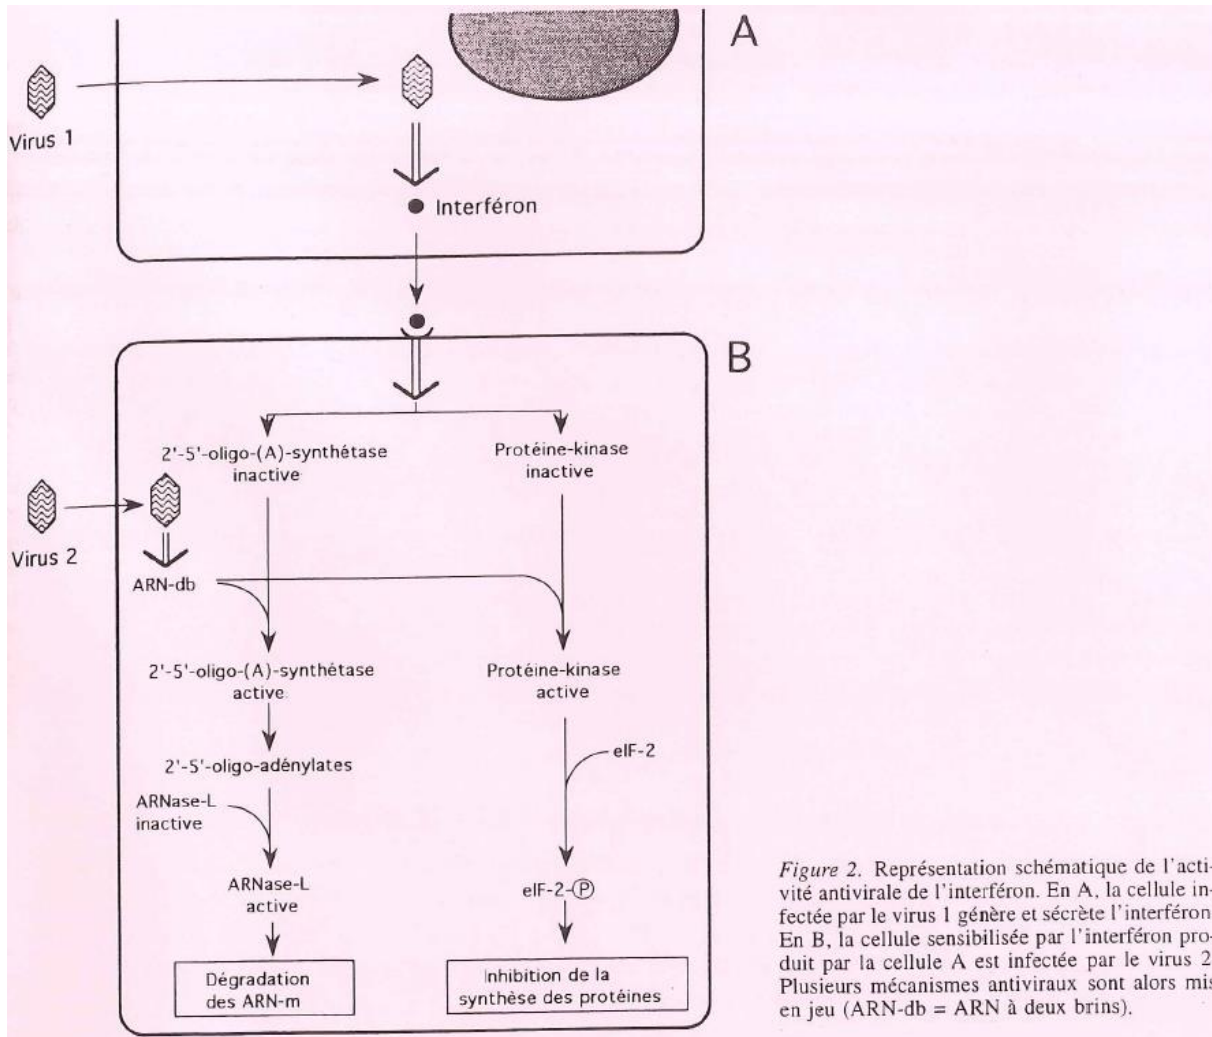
A

Virus 1

Interféron

B

2'-5'-oligo-(A)-synthétase inactive

Protéine-kinase inactive

Virus 2

ARN-db

2'-5'-oligo-(A)-synthétase active

Protéine-kinase active

2'-5'-oligo-adénylates

eIF-2

ARNase-L inactive

ARNase-L active

eIF-2-Ⓟ

Dégradation des ARN-m

Inhibition de la synthèse des protéines

*Figure 2.* Représentation schématique de l'activité antivirale de l'interféron. En A, la cellule infectée par le virus 1 génère et sécrète l'interféron. En B, la cellule sensibilisée par l'interféron produit par la cellule A est infectée par le virus 2. Plusieurs mécanismes antiviraux sont alors mis en jeu (ARN-db = ARN à deux brins).